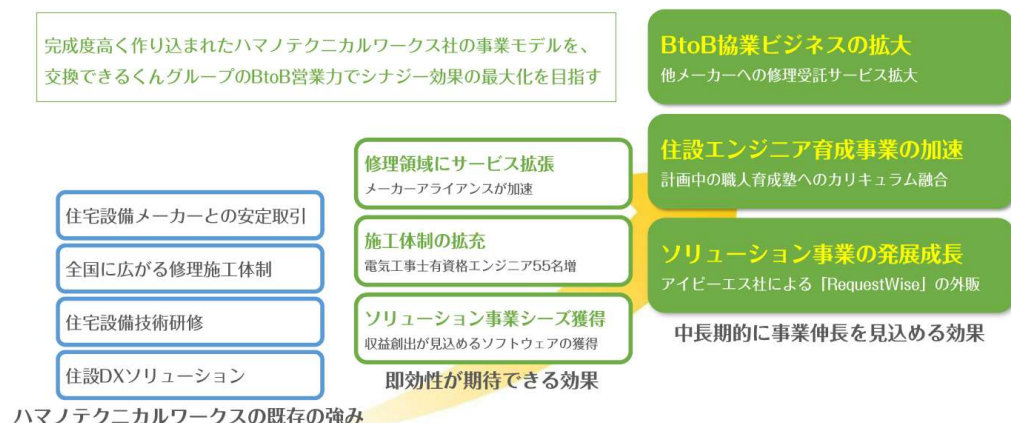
完成度高く作り込まれたハマノテクニカルワークス社の事業モデルを、交換できるくんグループのBtoB営業力でシナジー効果の最大化を目指す

住宅設備メーカーとの安定取引

全国に広がる修理施工体制

住宅設備技術研修

住設DXソリューション

ハマノテクニカルワークスの既存の強み

修理領域にサービス拡張
メーカーアライアンスが加速

施工体制の拡充
電気工事士有資格エンジニア55名増

ソリューション事業シーズ獲得
収益創出が見込めるソフトウェアの獲得

即効性が期待できる効果

BtoB協業ビジネスの拡大
他メーカーへの修理受託サービス拡大

住設エンジニア育成事業の加速
計画中の職人育成塾へのカリキュラム融合

ソリューション事業の発展成長
アイビーエス社による「RequestWise」の外販

中長期的に事業伸長を見込める効果